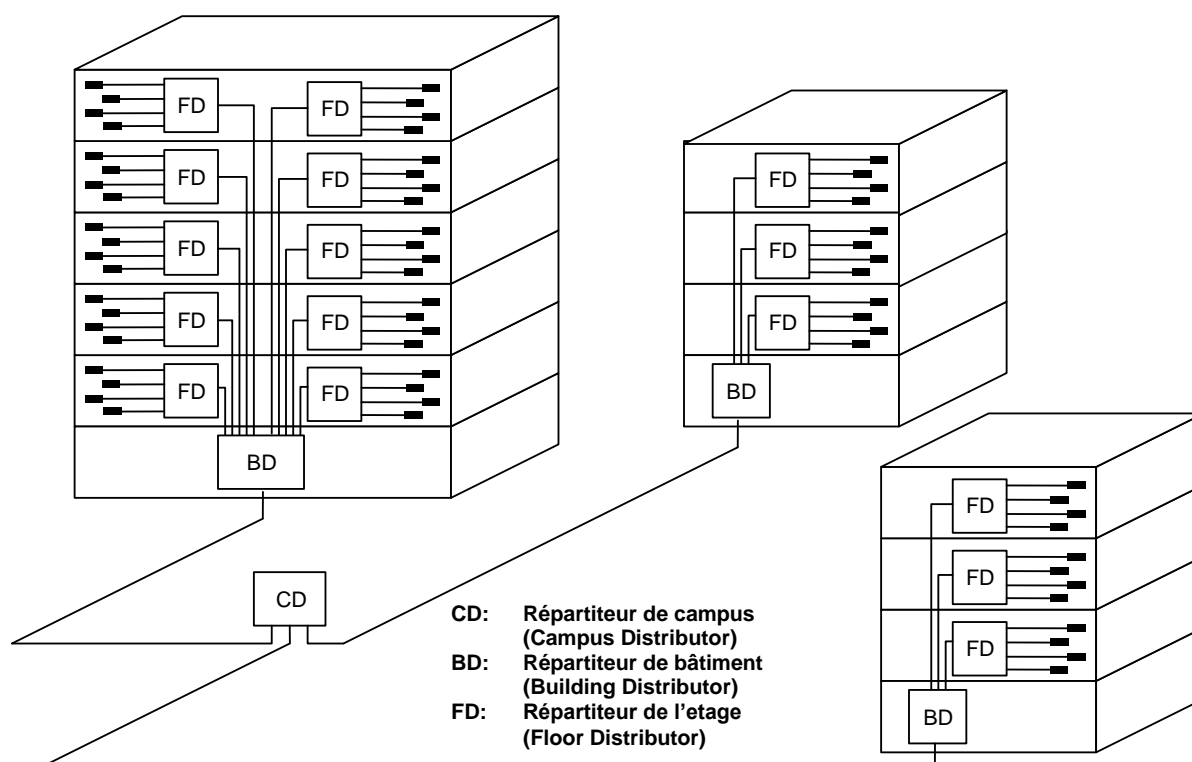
FD FD
FD FD
FD FD
FD FD
FD FD
BD

FD
FD
FD
BD

FD
FD
FD
BD

CD

CD: Répartiteur de campus (Campus Distributor)
BD: Répartiteur de bâtiment (Building Distributor)
FD: Répartiteur de l'etage (Floor Distributor)